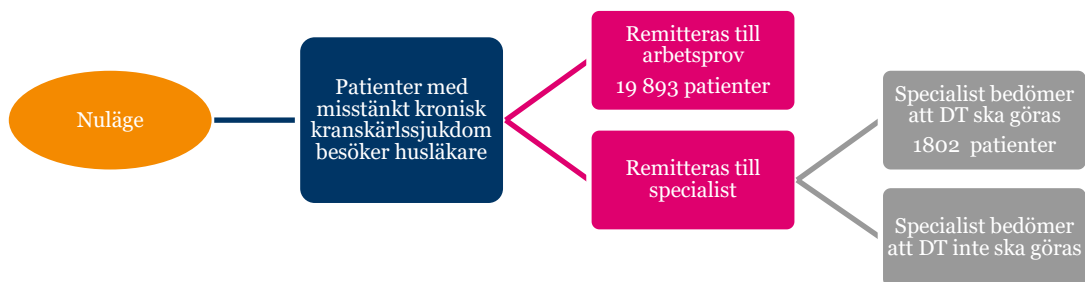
Nuläge

Patienter med misstänkt kronisk kranskärlssjukdom besöker husläkare

Remitteras till arbetsprov

19 893 patienter

Remitteras till specialist

Specialist bedömer att DT ska göras

1802 patienter

Specialist bedömer att DT inte ska göras